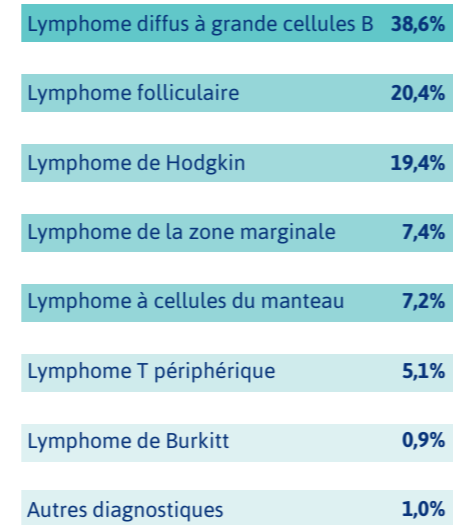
| | |
|---|---|
| Lymphome diffus à grande cellules B | 38,6% |
| Lymphome folliculaire | 20,4% |
| Lymphome de Hodgkin | 19,4% |
| Lymphome de la zone marginale | 7,4% |
| Lymphome à cellules du manteau | 7,2% |
| Lymphome T périphérique | 5,1% |
| Lymphome de Burkitt | 0,9% |
| Autres diagnostiques | 1,0% |